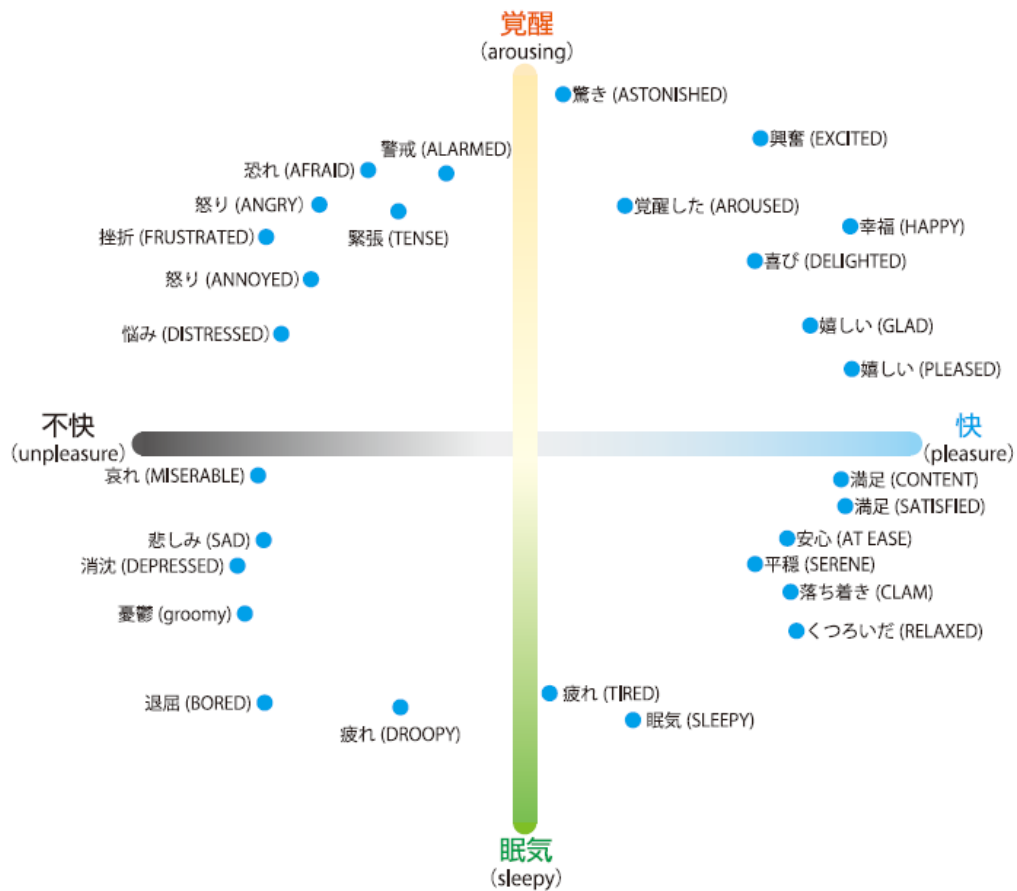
覚醒
（arousing）

驚き (ASTONISHED)
興奮 (EXCITED)
警戒 (ALARMED)
恐れ (AFRAID)
怒り (ANGRY)
緊張 (TENSE)
挫折 (FRUSTRATED)
覚醒した (AROUSED)
幸福 (HAPPY)
喜び (DELIGHTED)
怒り (ANNOYED)
悩み (DISTRESSED)
嬉しい (GLAD)
嬉しい (PLEASED)

不快
（unpleasure）

快
（pleasure）

哀れ (MISERABLE)
満足 (CONTENT)
満足 (SATISFIED)
悲しみ (SAD)
安心 (AT EASE)
消沈 (DEPRESSED)
平穏 (SERENE)
落ち着き (CLAM)
憂鬱 (groomy)
くつろいだ (RELAXED)
疲れ (TIRED)
退屈 (BORED)
眠気 (SLEEPY)
疲れ (DROOPY)

眠気
（sleepy）